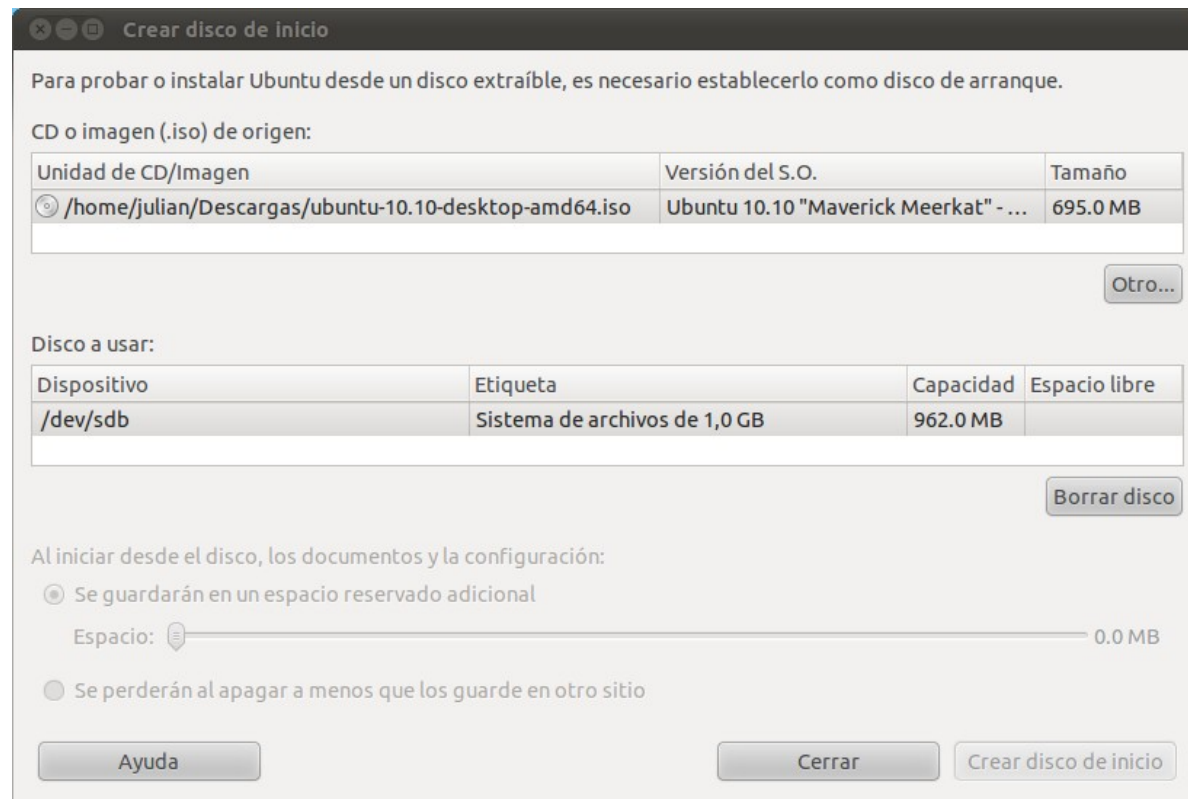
Crear disco de inicio

Para probar o instalar Ubuntu desde un disco extraíble, es necesario establecerlo como disco de arranque.

CD o imagen (.iso) de origen:

| Unidad de CD/Imagen | Versión del S.O. | Tamaño |
|---|---|---|
| /home/julian/Descargas/ubuntu-10.10-desktop-amd64.iso | Ubuntu 10.10 "Maverick Meerkat" - ... | 695.0 MB |

Otro...

Disco a usar:

| Dispositivo | Etiqueta | Capacidad | Espacio libre |
|---|---|---|---|
| /dev/sdb | Sistema de archivos de 1,0 GB | 962.0 MB | |

Borrar disco

Al iniciar desde el disco, los documentos y la configuración:

Se guardarán en un espacio reservado adicional

Espacio: 0.0 MB

Se perderán al apagar a menos que los guarde en otro sitio

Ayuda

Cerrar

Crear disco de inicio